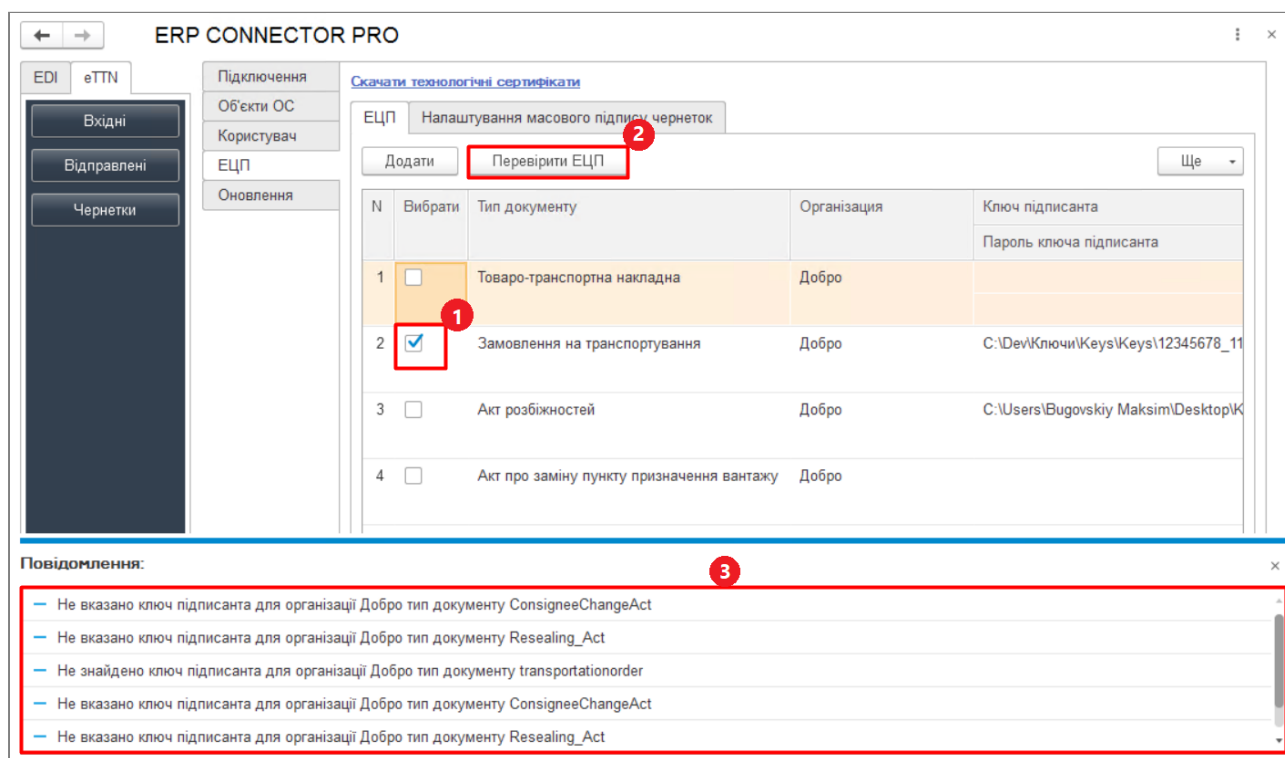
ERP CONNECTOR PRO

EDI | eTTN

Вхідні
Відправлені
Чернетки

Підключення
Об'єкти ОС
Користувач
ЕЦП
Оновлення

Скачати технологічні сертифікати

ЕЦП | Налаштування масового підпису чернеток

Додати
Перевірити ЕЦП
Ще

| N | Вибрати | Тип документу | Організація | Ключ підписанта / Пароль ключа підписанта |
|---|---|---|---|---|
| 1 | ☐ | Товаро-транспортна накладна | Добро | |
| 2 | ☑ | Замовлення на транспортування | Добро | C:\Dev\Ключи\Keys\Keys\12345678_11 |
| 3 | ☐ | Акт розбіжностей | Добро | C:\Users\Bugovskiy Maksim\Desktop\K |
| 4 | ☐ | Акт про заміну пункту призначення вантажу | Добро | |

1
2
3

Повідомлення:

— Не вказано ключ підписанта для організації Добро тип документу ConsigneeChangeAct
— Не вказано ключ підписанта для організації Добро тип документу Resealing_Act
— Не знайдено ключ підписанта для організації Добро тип документу transportationorder
— Не вказано ключ підписанта для організації Добро тип документу ConsigneeChangeAct
— Не вказано ключ підписанта для організації Добро тип документу Resealing_Act